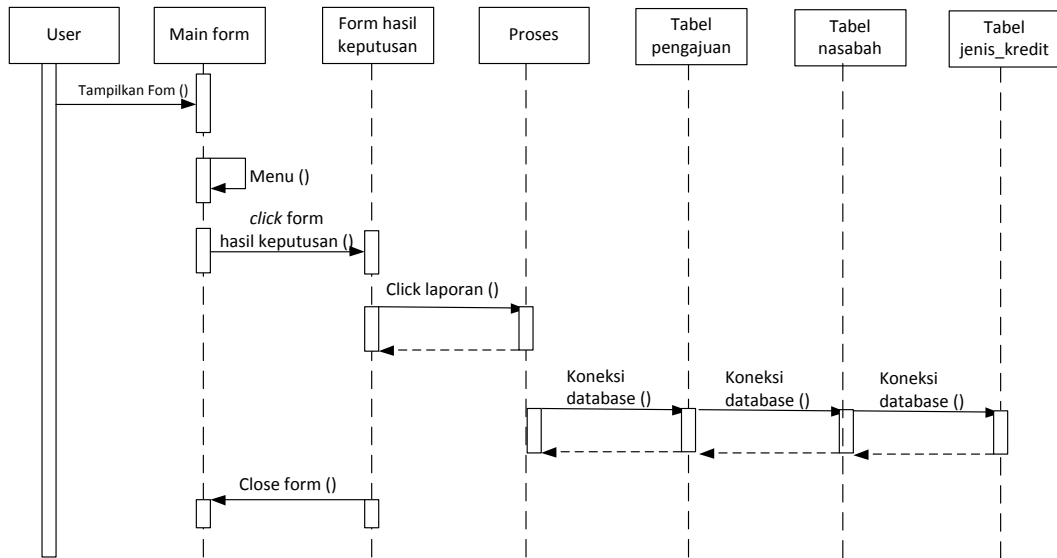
User

Main form

Form hasil keputusan

Proses

Tabel pengajuan

Tabel nasabah

Tabel jenis_kredit

Tampilkan Fom ()

Menu ()

*click* form hasil keputusan ()

Click laporan ()

Koneksi database ()

Koneksi database ()

Koneksi database ()

Close form ()